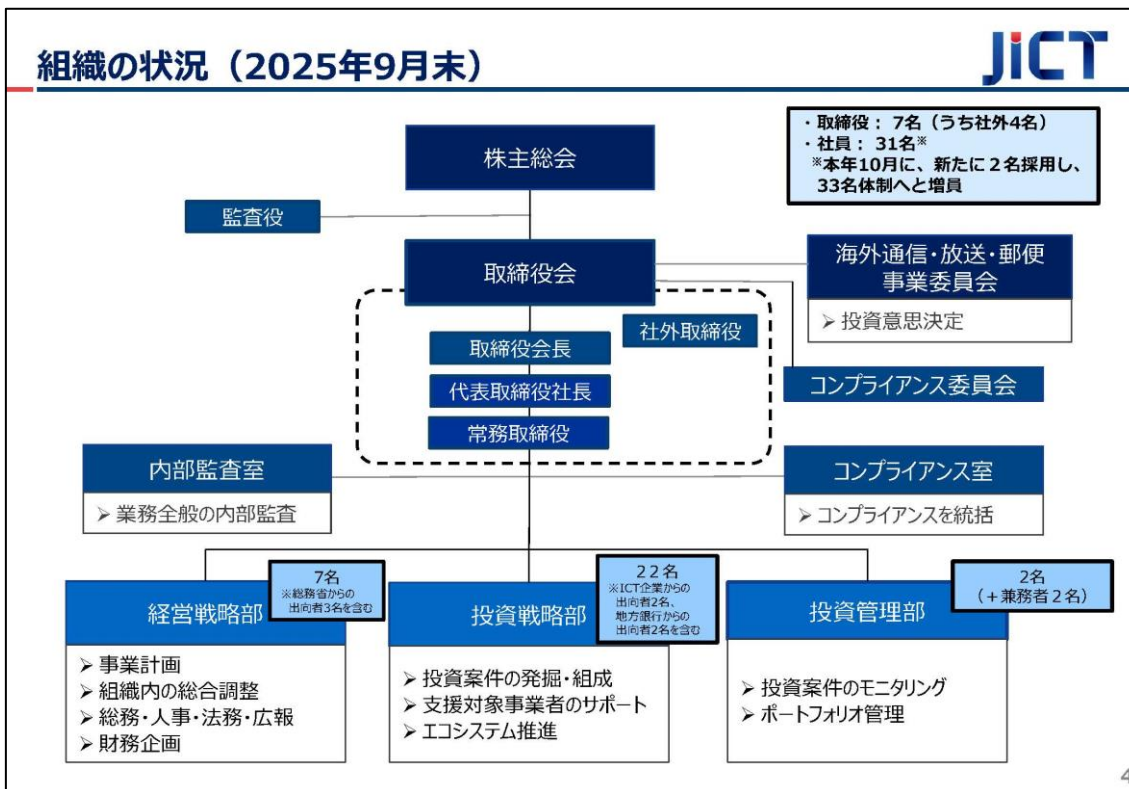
組織の状況（2025年9月末）

JICT

・取締役：7名（うち社外4名）
・社員：31名※
※本年10月に、新たに２名採用し、33名体制へと増員

株主総会

監査役

取締役会

海外通信・放送・郵便事業委員会
➢ 投資意思決定

社外取締役

取締役会長

代表取締役社長

常務取締役

コンプライアンス委員会

内部監査室
➢ 業務全般の内部監査

コンプライアンス室
➢ コンプライアンスを統括

7名
※総務省からの出向者3名を含む

経営戦略部
➢ 事業計画
➢ 組織内の総合調整
➢ 総務・人事・法務・広報
➢ 財務企画

２２名
※ICT企業からの出向者2名、地方銀行からの出向者2名を含む

投資戦略部
➢ 投資案件の発掘・組成
➢ 支援対象事業者のサポート
➢ エコシステム推進

2名
（＋兼務者２名）

投資管理部
➢ 投資案件のモニタリング
➢ ポートフォリオ管理

4